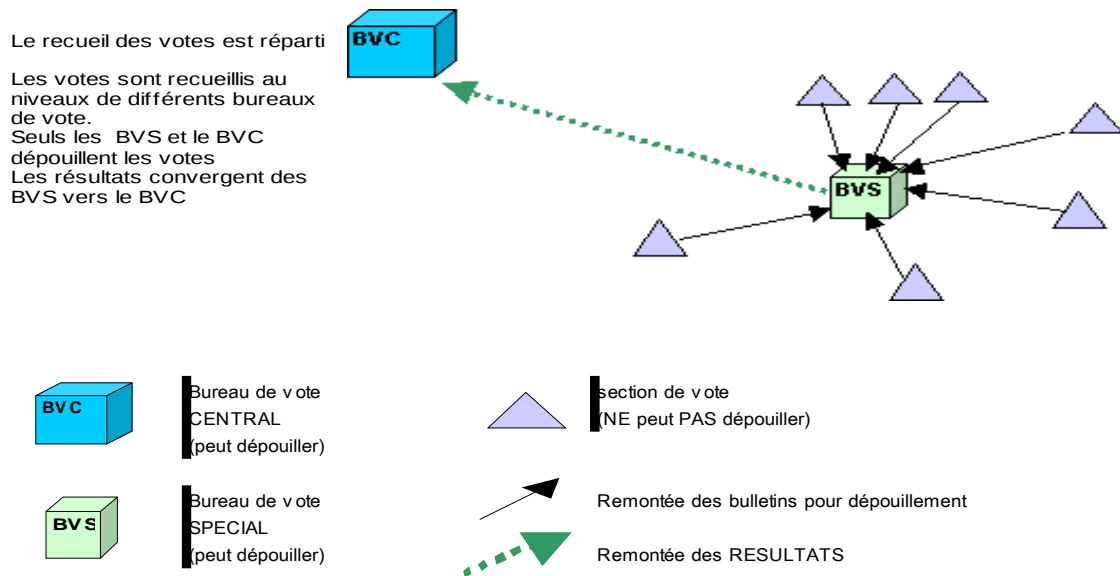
Le recueil des votes est réparti

Les votes sont recueillis au niveaux de différents bureaux de vote.
Seuls les BVS et le BVC dépouillent les votes
Les résultats convergent des BVS vers le BVC

BVC

BVS

BVC

Bureau de vote
CENTRAL
(peut dépouiller)

section de vote
(NE peut PAS dépouiller)

BVS

Bureau de vote
SPECIAL
(peut dépouiller)

Remontée des bulletins pour dépouillement

Remontée des RESULTATS